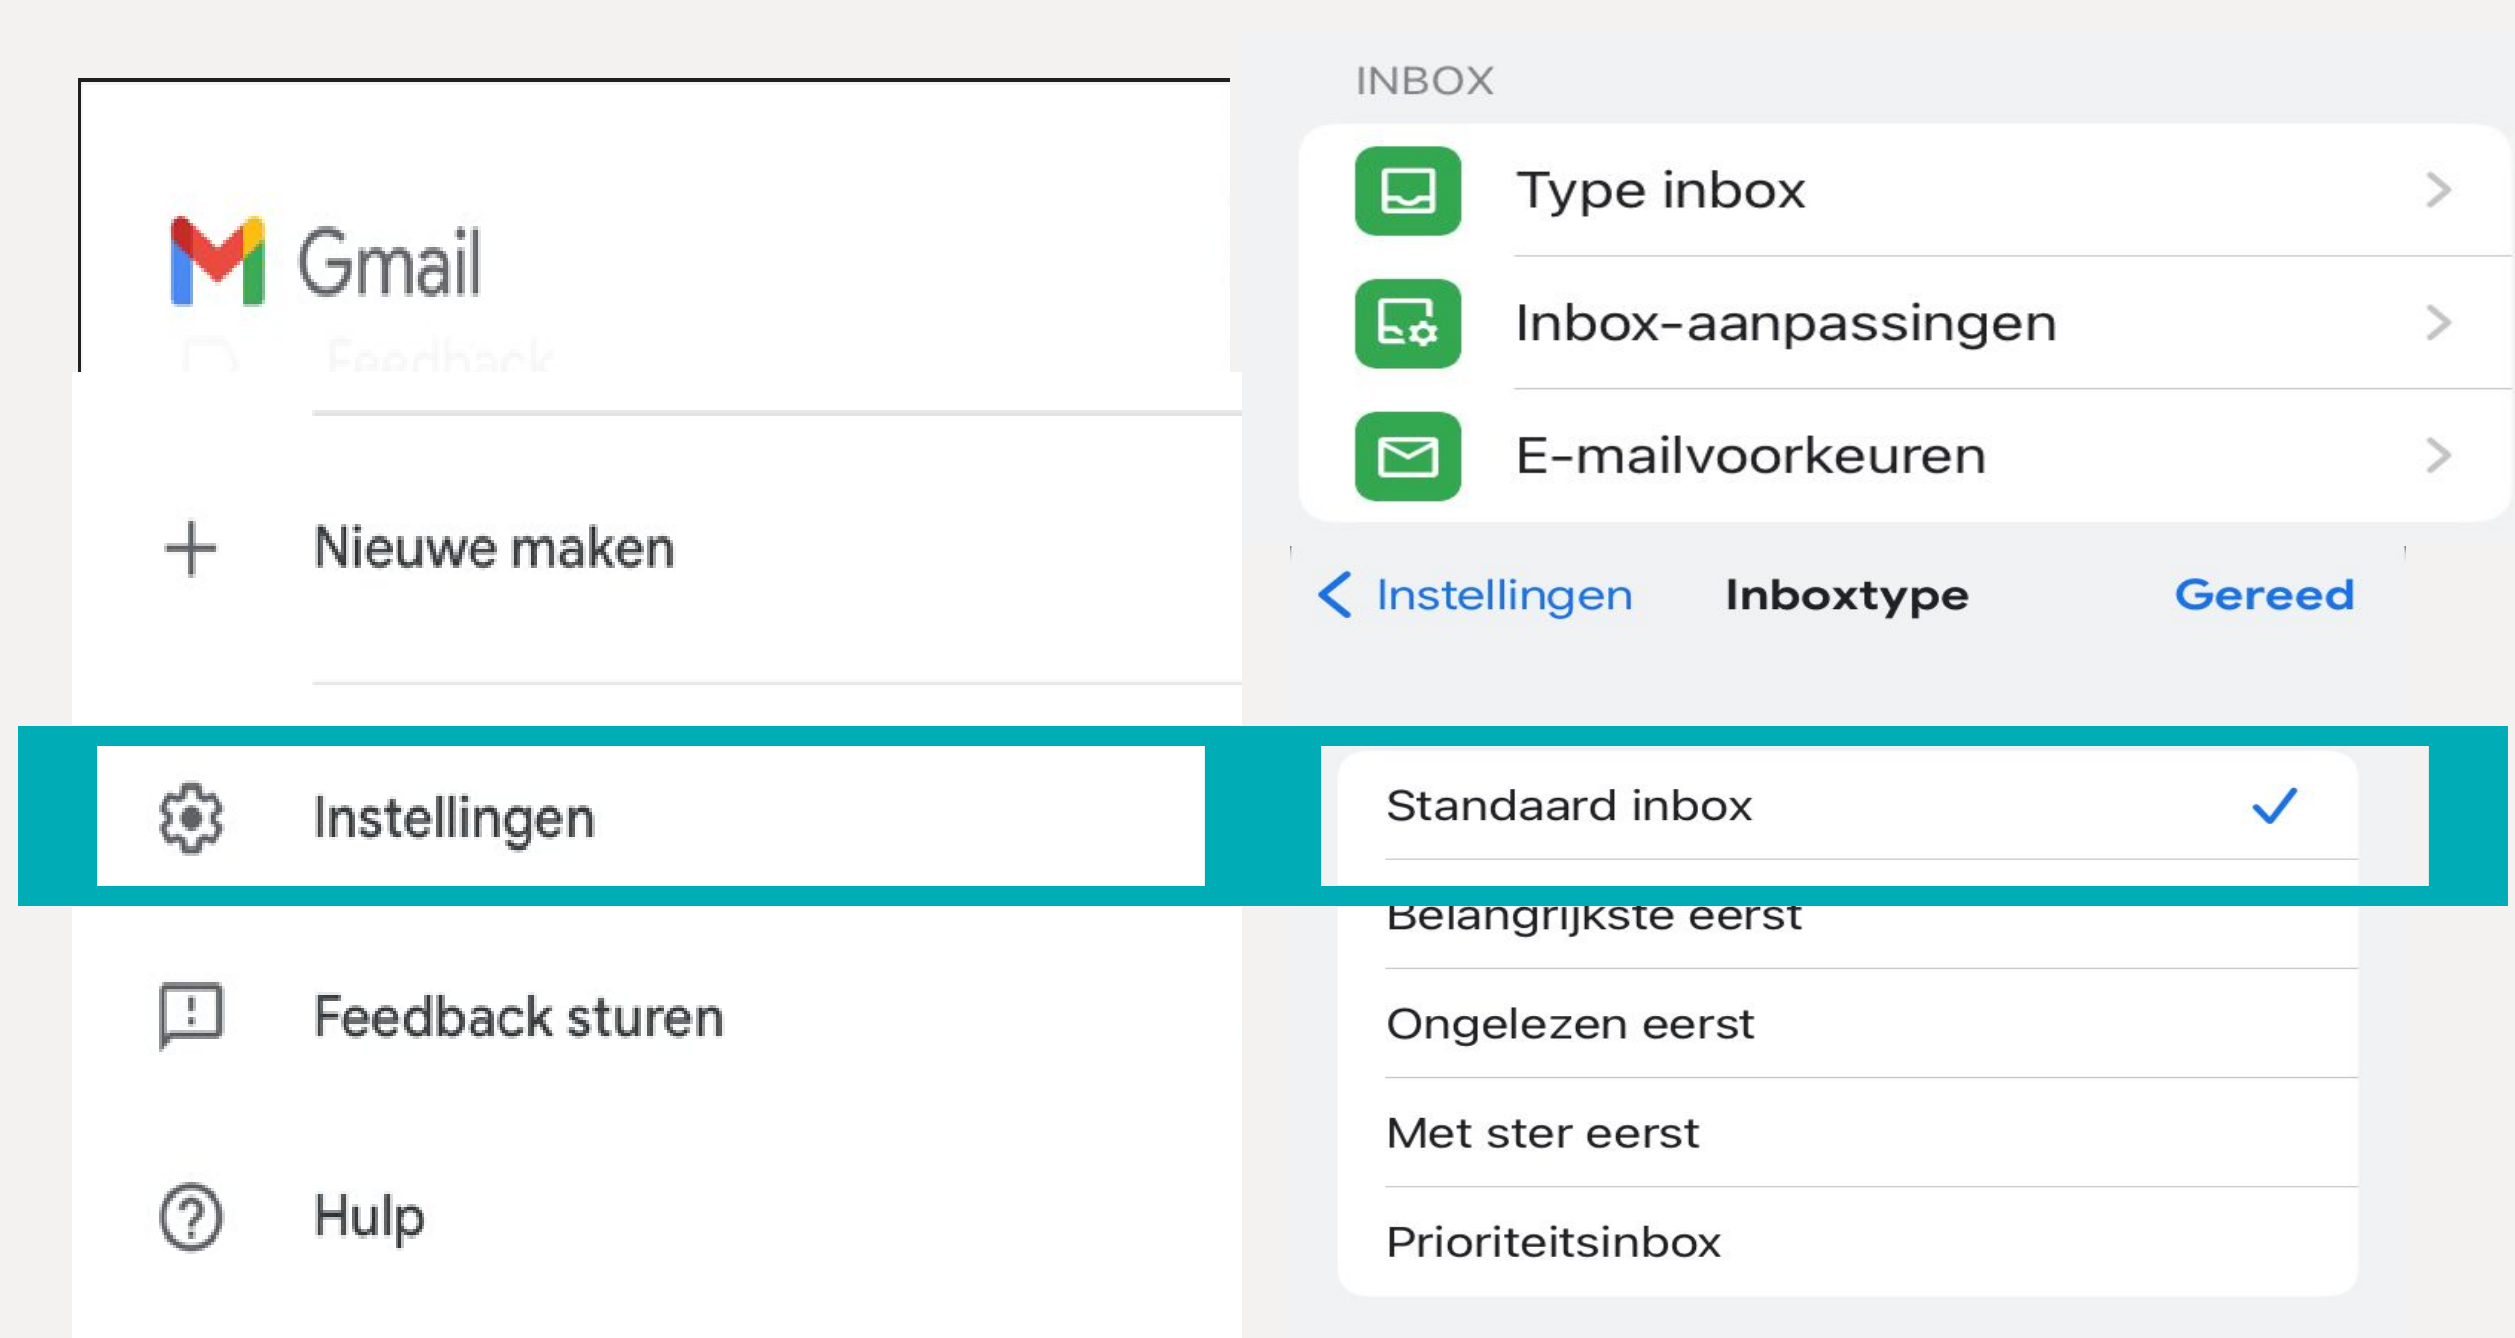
Gmail

Feedback

Nieuwe maken

Instellingen

Feedback sturen

Hulp

INBOX

Type inbox

Inbox-aanpassingen

E-mailvoorkeuren

Instellingen Inboxtype Gereed

Standaard inbox

Belangrijkste eerst

Ongelezen eerst

Met ster eerst

Prioriteitsinbox